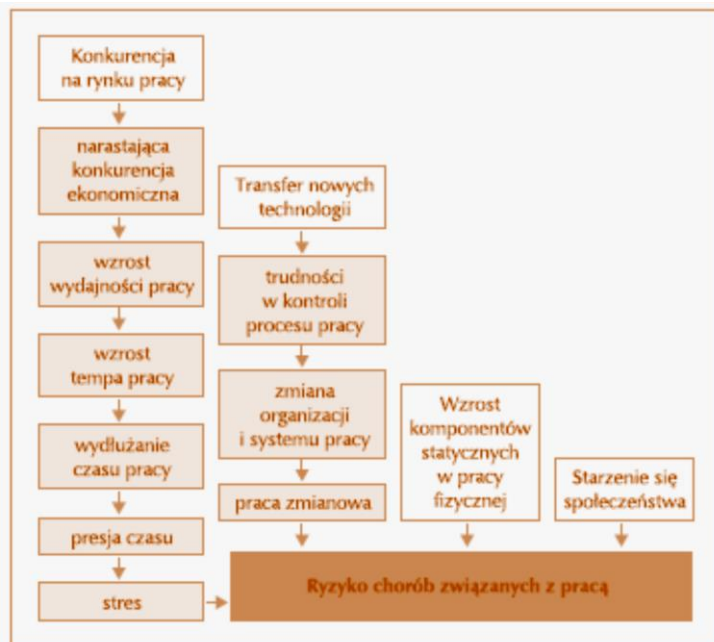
Konkurencja na rynku pracy

narastająca konkurencja ekonomiczna

wzrost wydajności pracy

wzrost tempa pracy

wydłużanie czasu pracy

presja czasu

stres

Transfer nowych technologii

trudności w kontroli procesu pracy

zmiana organizacji i systemu pracy

praca zmianowa

Wzrost komponentów statycznych w pracy fizycznej

Starzenie się społeczeństwa

Ryzyko chorób związanych z pracą